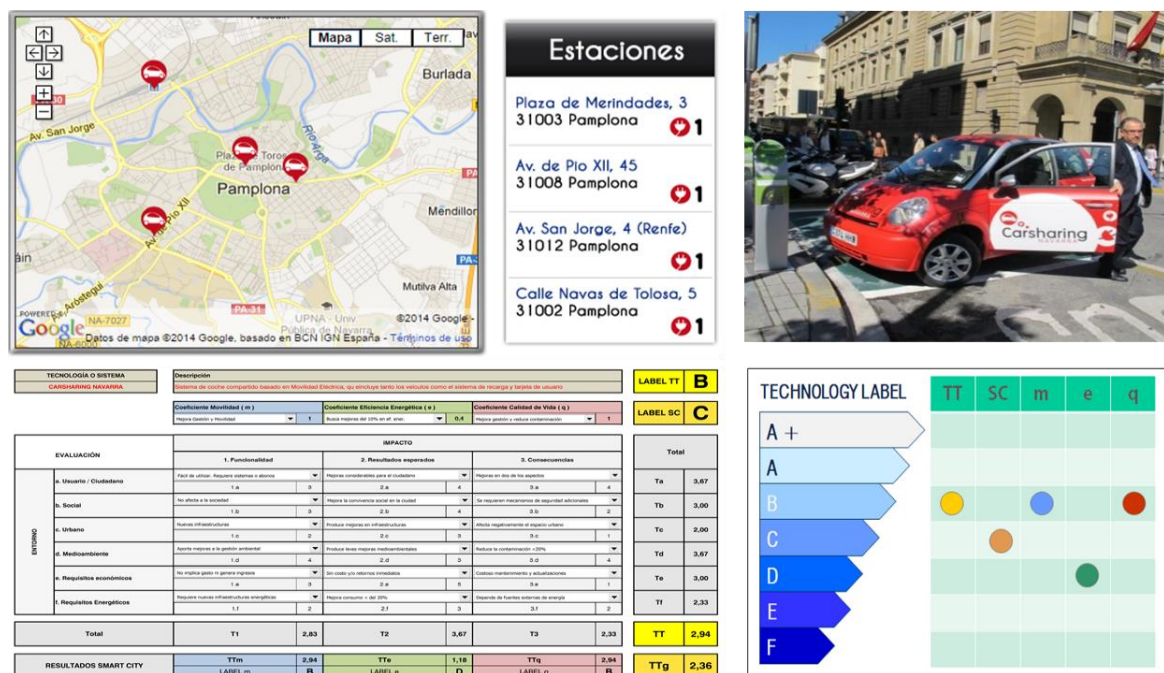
Mapa Sat. Terr.

Burlada

Av. San Jorge

Río Arga

Plaza de Toros de Pamplona

Pamplona

Av. de Pío XII

Mendillorri

Av. Aróstegui

UPNA - Univ Pública de Navarra

Mutilva Alta

NA-7027

PA-31

POWERED BY Google

©2014 Google

Datos de mapa ©2014 Google, basado en BCN IGN España - Términos de uso

Estaciones

Plaza de Merindades, 3
31003 Pamplona 1

Av. de Pio XII, 45
31008 Pamplona 1

Av. San Jorge, 4 (Renfe)
31012 Pamplona 1

Calle Navas de Tolosa, 5
31002 Pamplona 1

Carsharing NAVARRA

TECNOLOGÍA O SISTEMA | Descripción
CARSHARING NAVARRA | Sistema de coche compartido basado en Movilidad Eléctrica, que envuelve tanto los vehículos como el sistema de recarga y tarjeta de usuario

LABEL TT B

Coeficiente Movilidad ( m ) | Coeficiente Eficiencia Energética ( e ) | Coeficiente Calidad de Vida ( q )
Mejora Gestión y Movilidad 1 | Busca mejoras del 10% en el. ener. 0,4 | Mejora gestión y reduce contaminación 1

LABEL SC C

| EVALUACIÓN | | 1. Funcionalidad | | 2. Resultados esperados | | 3. Consecuencias | | Total | |
|---|---|---|---|---|---|---|---|---|---|
| ENTORNO | a. Usuario / Ciudadano | Fácil de utilizar. Requiere sistemas o abonos 1.a | 3 | Mejoras considerables para el ciudadano 2.a | 4 | Mejoras en dos de los aspectos 3.a | 4 | Ta | 3,67 |
| | b. Social | No afecta a la sociedad 1.b | 3 | Mejora la convivencia social en la ciudad 2.b | 4 | Se requieren mecanismos de seguridad adicionales 3.b | 2 | Tb | 3,00 |
| | c. Urbano | Nuevas infraestructuras 1.c | 2 | Produce mejoras en infraestructura 2.c | 3 | Afecta negativamente el espacio urbano 3.c | 1 | Tc | 2,00 |
| | d. Medioambiente | Aporta mejoras a la gestión ambiental 1.d | 4 | Produce leves mejoras medioambientales 2.d | 3 | Reduce la contaminación <20% 3.d | 4 | Td | 3,67 |
| | e. Requisitos económicos | No implica gasto in genere empresa 1.e | 3 | Sin costo y/o retornos inmediatos 2.e | 3 | Costoso mantenimiento y actualizaciones 3.e | 1 | Te | 3,00 |
| | f. Requisitos Energéticos | Requiere nuevas infraestructuras energéticas 1.f | 2 | Mejora consumo < del 20% 2.f | 3 | Depende de fuentes externas de energía 3.f | 2 | Tf | 2,33 |
| Total | | T1 | 2,83 | T2 | 3,67 | T3 | 2,33 | TT | 2,94 |
| RESULTADOS SMART CITY | | TTm | 2,94 | TTe | 1,18 | TTq | 2,94 | TTg | 2,36 |
| | | LABEL m | B | LABEL e | D | LABEL q | B | | |

IMPACTO

TECHNOLOGY LABEL

| | TT | SC | m | e | q |
|---|---|---|---|---|---|
| A+ | | | | | |
| A | | | | | |
| B | | | | | |
| C | | | | | |
| D | | | | | |
| E | | | | | |
| F | | | | | |